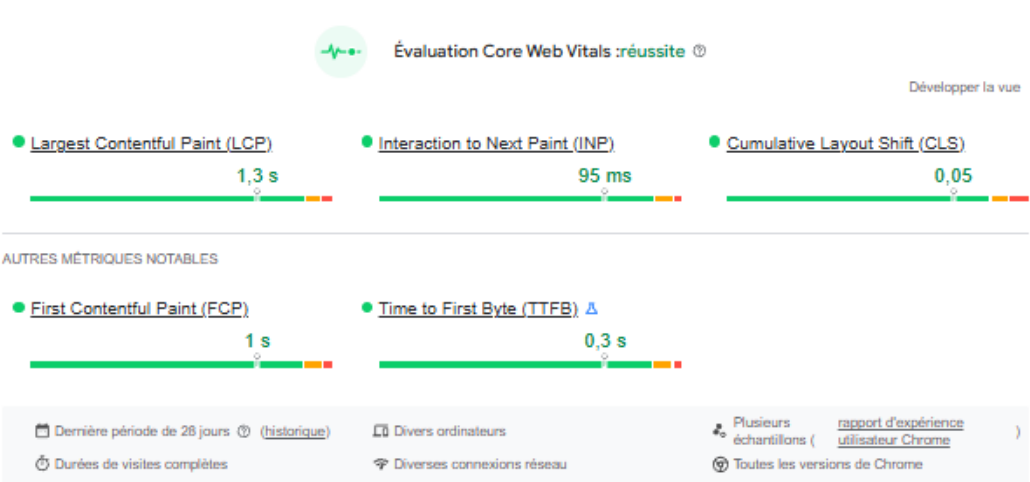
Évaluation Core Web Vitals :réussite

Développer la vue

Largest Contentful Paint (LCP)
1,3 s

Interaction to Next Paint (INP)
95 ms

Cumulative Layout Shift (CLS)
0,05

AUTRES MÉTRIQUES NOTABLES

First Contentful Paint (FCP)
1 s

Time to First Byte (TTFB)
0,3 s

Dernière période de 28 jours (historique)

Divers ordinateurs

Plusieurs échantillons (rapport d'expérience utilisateur Chrome)

Durées de visites complètes

Diverses connexions réseau

Toutes les versions de Chrome